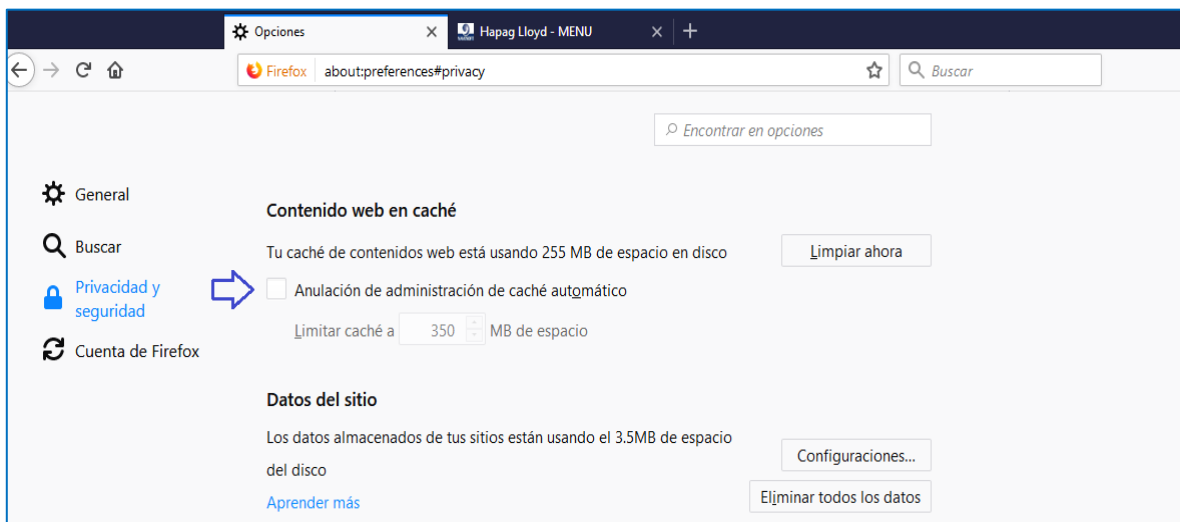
Opciones
Hapag Lloyd - MENU
Firefox about:preferences#privacy
Buscar
Encontrar en opciones

General
Buscar
Privacidad y seguridad
Cuenta de Firefox

Contenido web en caché
Tu caché de contenidos web está usando 255 MB de espacio en disco
Limpiar ahora
Anulación de administración de caché automático
Limitar caché a 350 MB de espacio

Datos del sitio
Los datos almacenados de tus sitios están usando el 3.5MB de espacio del disco
Configuraciones...
Aprender más
Eliminar todos los datos